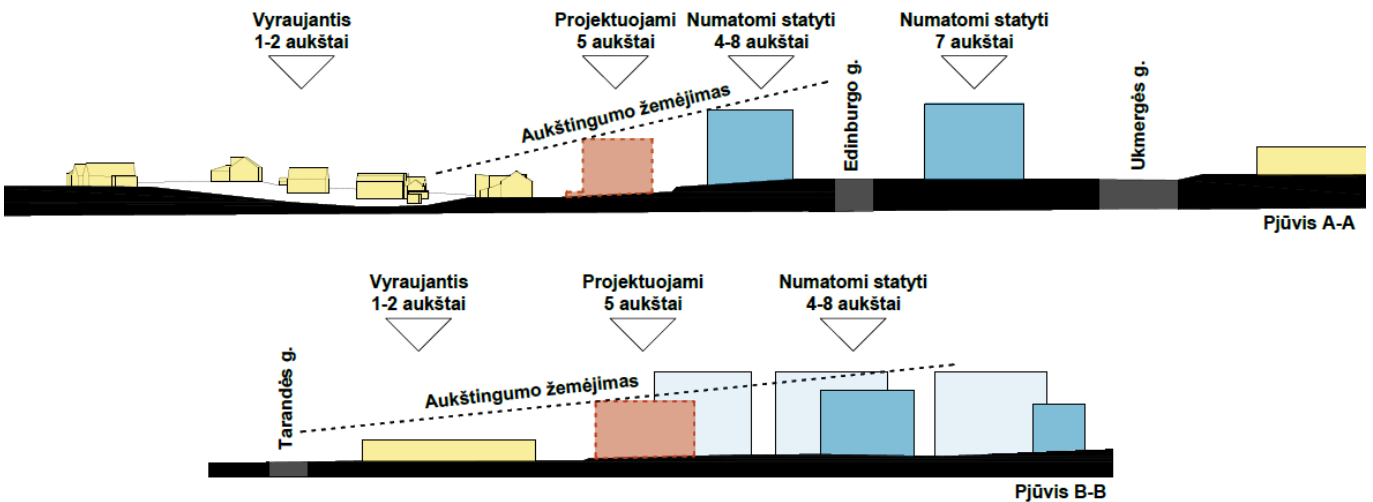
Vyraujantis
1-2 aukštai

Projektuojami
5 aukštai

Numatomi statyti
4-8 aukštai

Numatomi statyti
7 aukštai

Aukštingumo žemėjimas

Edinburgo g.

Ukmergės g.

Pjūvis A-A

Vyraujantis
1-2 aukštai

Projektuojami
5 aukštai

Numatomi statyti
4-8 aukštai

Tarandės g.

Aukštingumo žemėjimas

Pjūvis B-B